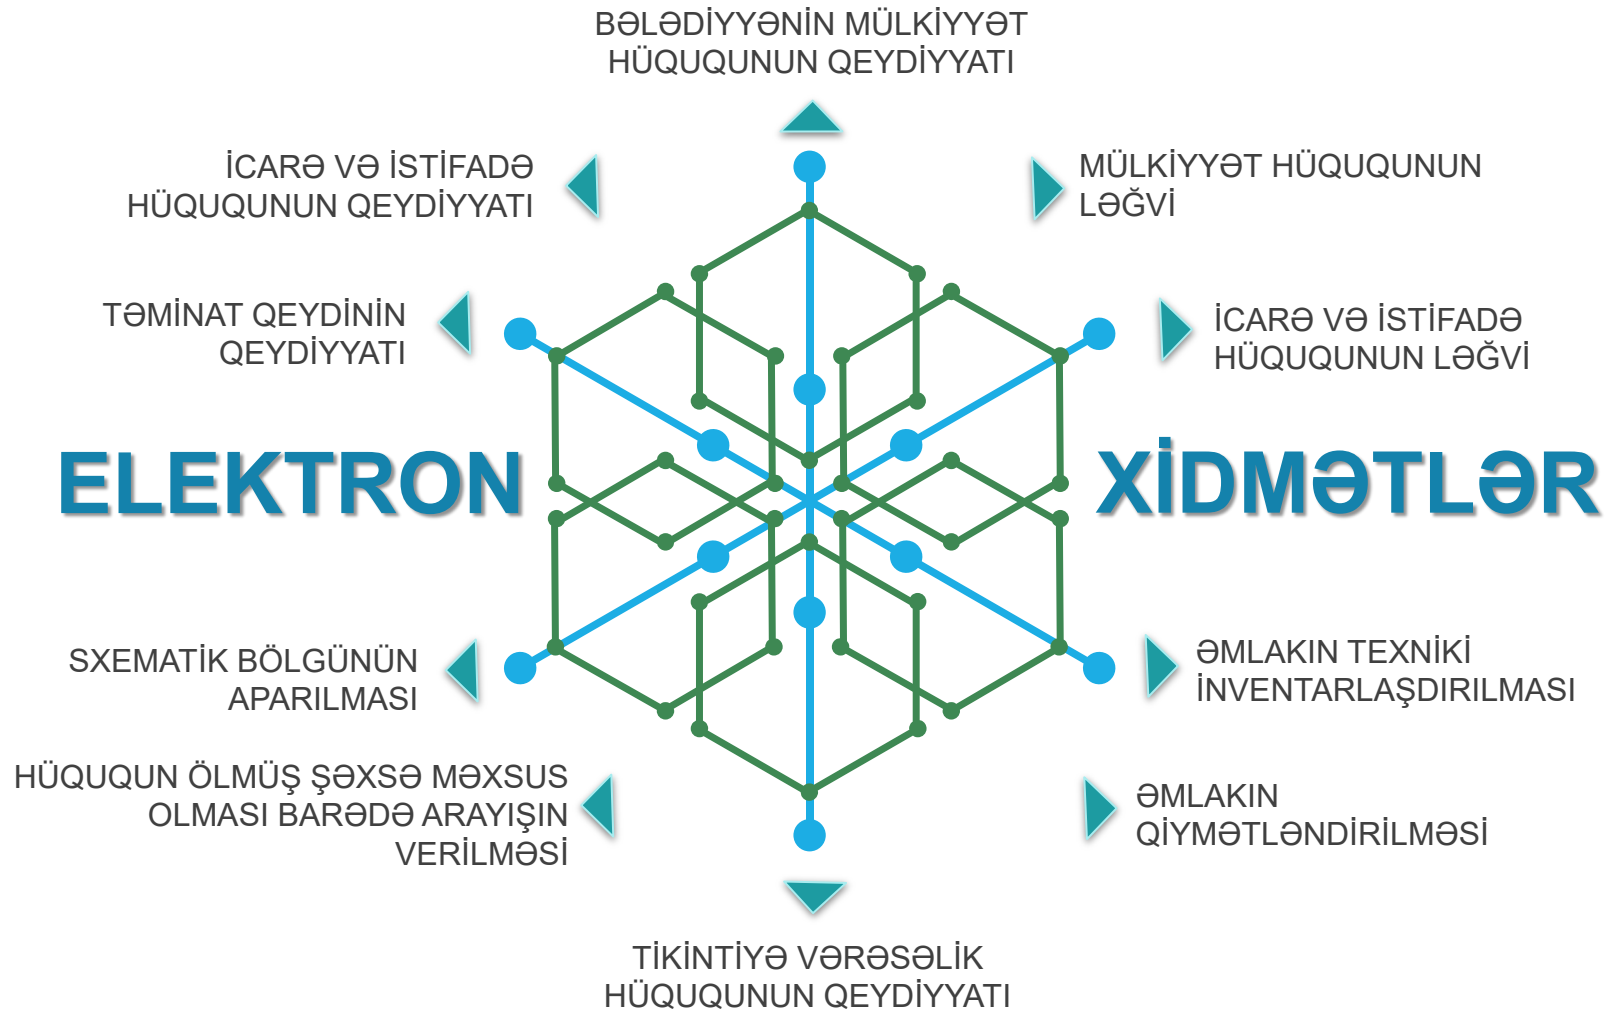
BƏLƏDİYYƏNİN MÜLKİYYƏT HÜQUQUNUN QEYDİYYATI

İCARƏ VƏ İSTİFADƏ HÜQUQUNUN QEYDİYYATI

MÜLKİYYƏT HÜQUQUNUN LƏĞVİ

TƏMİNAT QEYDİNİN QEYDİYYATI

İCARƏ VƏ İSTİFADƏ HÜQUQUNUN LƏĞVİ

ELEKTRON

XİDMƏTLƏR

SXEMATİK BÖLGÜNÜN APARILMASI

ƏMLAKIN TEXNİKİ İNVENTARLAŞDIRILMASI

HÜQUQUN ÖLMÜŞ ŞƏXSƏ MƏXSUS OLMASI BARƏDƏ ARAYIŞIN VERİLMƏSİ

ƏMLAKIN QİYMƏTLƏNDİRİLMƏSİ

TİKİNTİYƏ VƏRƏSƏLİK HÜQUQUNUN QEYDİYYATI